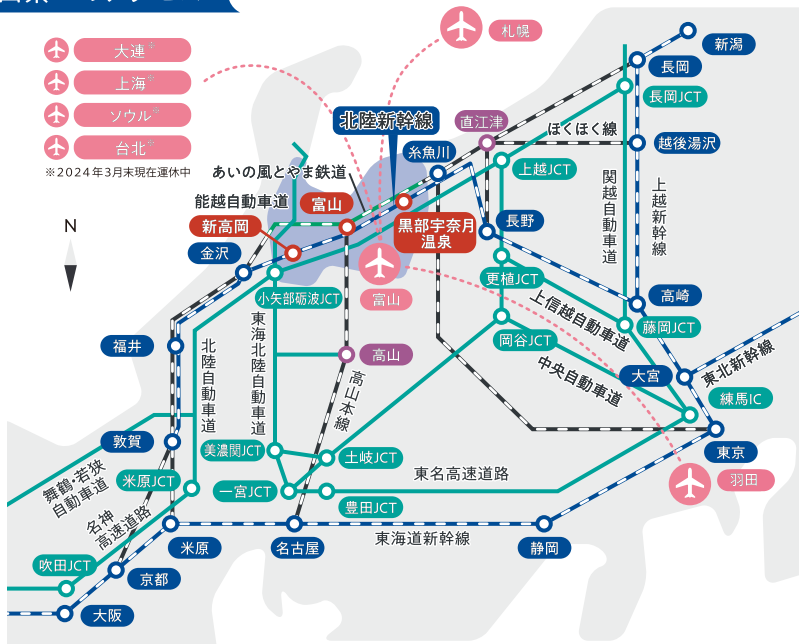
大連※
上海※
ソウル※
台北※
※2024年3月末現在運休中

札幌
新潟
長岡
長岡JCT
北陸新幹線
直江津
ほくほく線
越後湯沢
糸魚川
上越JCT
あいの風とやま鉄道
能越自動車道
富山
黒部宇奈月温泉
新高岡
長野
関越自動車道
上越新幹線
金沢
富山
更植JCT
高崎
小矢部砺波JCT
上信越自動車道
藤岡JCT
福井
東海北陸自動車道
北陸自動車道
高山
岡谷JCT
高山本線
中央自動車道
大宮
東北新幹線
練馬IC
敦賀
美濃関JCT
土岐JCT
東京
舞鶴若狭自動車道
米原JCT
東名高速道路
羽田
一宮JCT
豊田JCT
名神高速道路
米原
名古屋
東海道新幹線
静岡
吹田JCT
京都
大阪
N